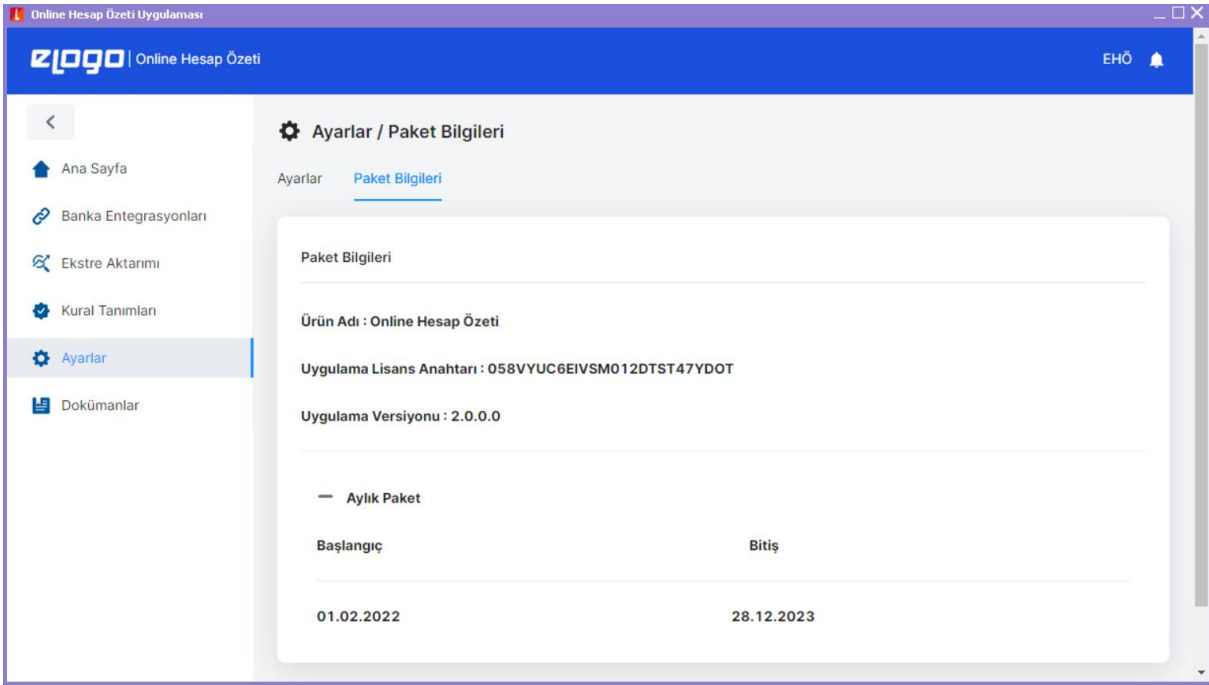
Online Hesap Özeti Uygulaması

elogo | Online Hesap Özeti

EHÖ

<

Ana Sayfa

Banka Entegrasyonları

Ekstre Aktarımı

Kural Tanımları

Ayarlar

Dokümanlar

Ayarlar / Paket Bilgileri

Ayarlar Paket Bilgileri

Paket Bilgileri

Ürün Adı : Online Hesap Özeti

Uygulama Lisans Anahtarı : 058VYUC6EIVSM012DTST47YDOT

Uygulama Versiyonu : 2.0.0.0

— Aylık Paket

| Başlangıç | Bitiş |
|---|---|
| 01.02.2022 | 28.12.2023 |